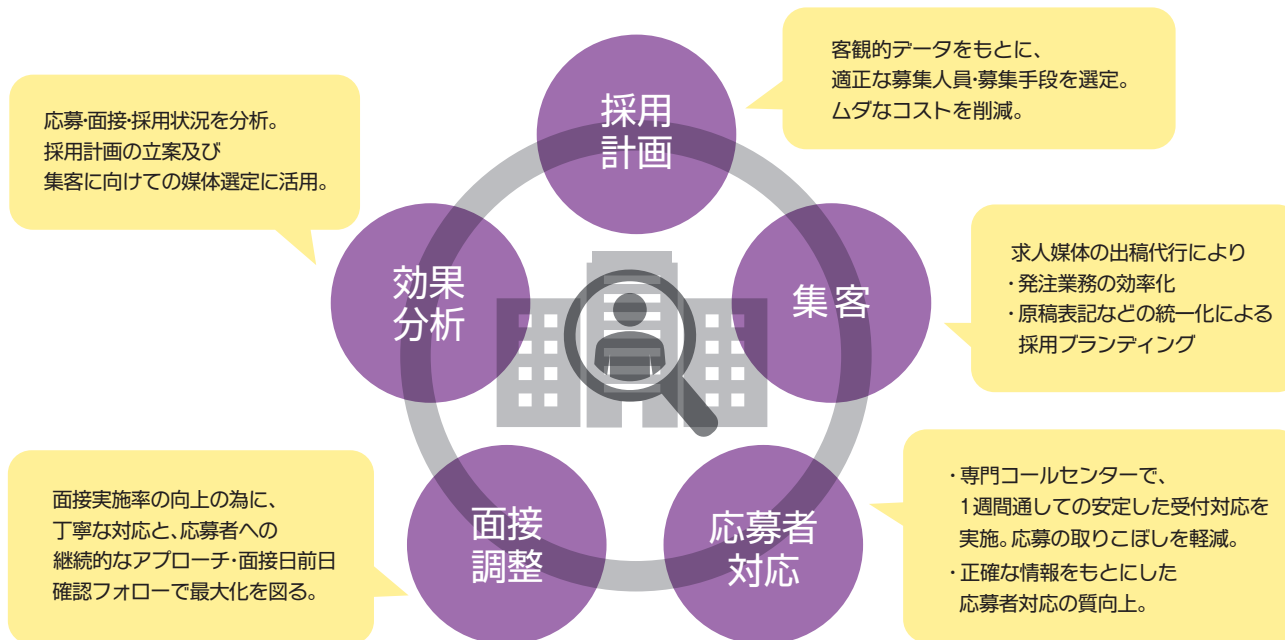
応募·面接·採用状況を分析。
採用計画の立案及び
集客に向けての媒体選定に活用。

採用
計画

客観的データをもとに、
適正な募集人員·募集手段を選定。
ムダなコストを削減。

効果
分析

集客

求人媒体の出稿代行により
・発注業務の効率化
・原稿表記などの統一化による
採用ブランディング

面接実施率の向上の為に、
丁寧な対応と、応募者への
継続的なアプローチ·面接日前日
確認フォローで最大化を図る。

面接
調整

応募者
対応

・専門コールセンターで、
1週間通しての安定した受付対応を
実施。応募の取りこぼしを軽減。
・正確な情報をもとにした
応募者対応の質向上。